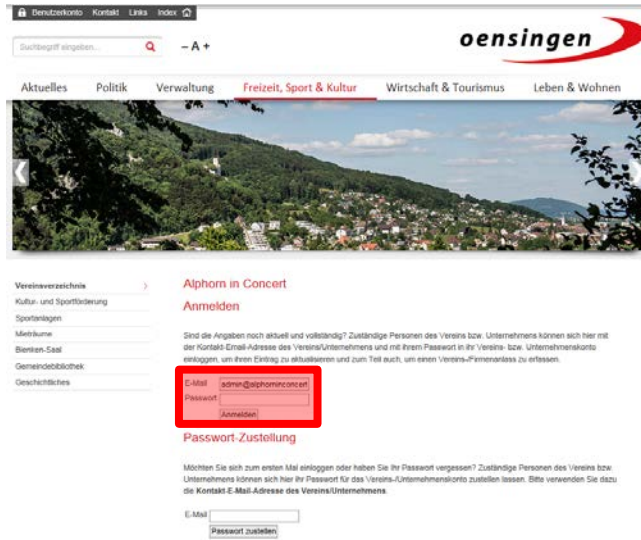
Benutzerkonto Kontakt Links Index

Suchbegriff eingeben...

– A +

oensingen

Aktuelles Politik Verwaltung Freizeit, Sport & Kultur Wirtschaft & Tourismus Leben & Wohnen

Vereinsverzeichnis
Kultur- und Sportförderung
Sportanlagen
Mieträume
Bienken-Saal
Gemeindebibliothek
Geschichtliches

Alphorn in Concert

Anmelden

Sind die Angaben noch aktuell und vollständig? Zuständige Personen des Vereins bzw. Unternehmens können sich hier mit der Kontakt-Email-Adresse des Vereins/Unternehmens und mit ihrem Passwort in ihr Vereins- bzw. Unternehmenskonto einloggen, um ihren Eintrag zu aktualisieren und zum Teil auch, um einen Vereins-/Firmenanlass zu erfassen.

E-Mail admin@alphorninconcert
Passwort
Anmelden

Passwort-Zustellung

Möchten Sie sich zum ersten Mal einloggen oder haben Sie ihr Passwort vergessen? Zuständige Personen des Vereins bzw Unternehmens können sich hier ihr Passwort für das Vereins-/Unternehmenskonto zustellen lassen. Bitte verwenden Sie dazu die Kontakt-E-Mail-Adresse des Vereins/Unternehmens.

E-Mail
Passwort zustellen